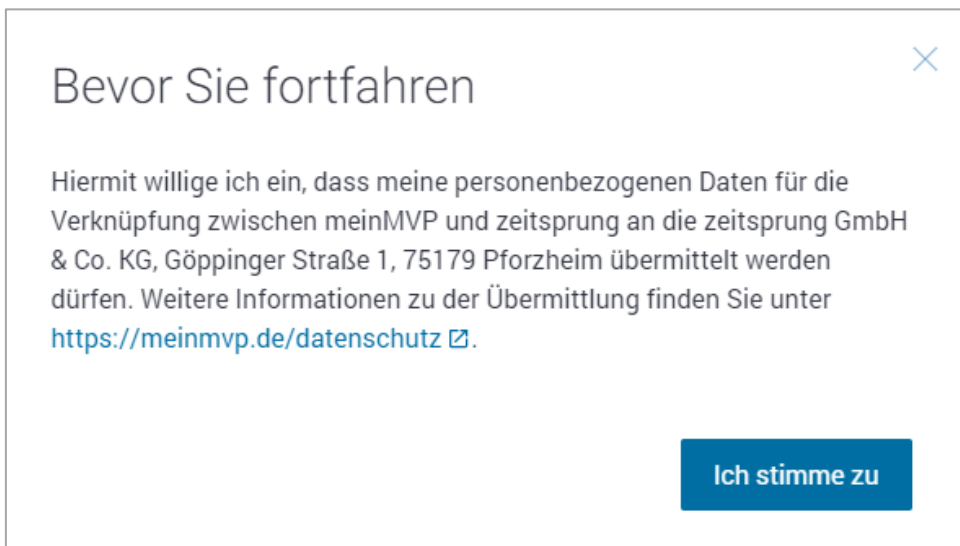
Bevor Sie fortfahren

Hiermit willige ich ein, dass meine personenbezogenen Daten für die Verknüpfung zwischen meinMVP und zeitsprung an die zeitsprung GmbH & Co. KG, Göppinger Straße 1, 75179 Pforzheim übermittelt werden dürfen. Weitere Informationen zu der Übermittlung finden Sie unter https://meinmvp.de/datenschutz.

Ich stimme zu